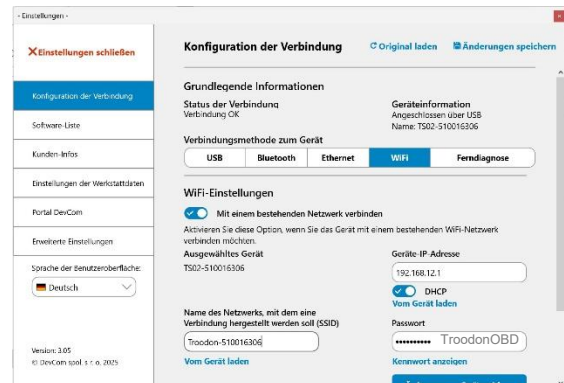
- Einstellungen -

✕Einstellungen schließen

Konfiguration der Verbindung

Software-Liste

Kunden-Infos

Einstellungen der Werkstattdaten

Portal DevCom

Erweiterte Einstellungen

Sprache der Benutzeroberfläche:

Deutsch

Version: 3.05
© DevCom spol. s r. o. 2025

Konfiguration der Verbindung

Original laden

Änderungen speichern

Grundlegende Informationen

Status der Verbindung
Verbindung OK

Geräteinformation
Angeschlossen über USB
Name: TS02-510016306

Verbindungsmethode zum Gerät

| USB | Bluetooth | Ethernet | WiFi | Ferndiagnose |
|---|---|---|---|---|

WiFi-Einstellungen

Mit einem bestehenden Netzwerk verbinden

Aktivieren Sie diese Option, wenn Sie das Gerät mit einem bestehenden WiFi-Netzwerk verbinden möchten.

Ausgewähltes Gerät
TS02-510016306

Geräte-IP-Adresse
192.168.12.1

DHCP

Vom Gerät laden

Name des Netzwerks, mit dem eine Verbindung hergestellt werden soll (SSID)
Troodon-510016306

Vom Gerät laden

Passwort
•••••••••• TroodonOBD

Kennwort anzeigen